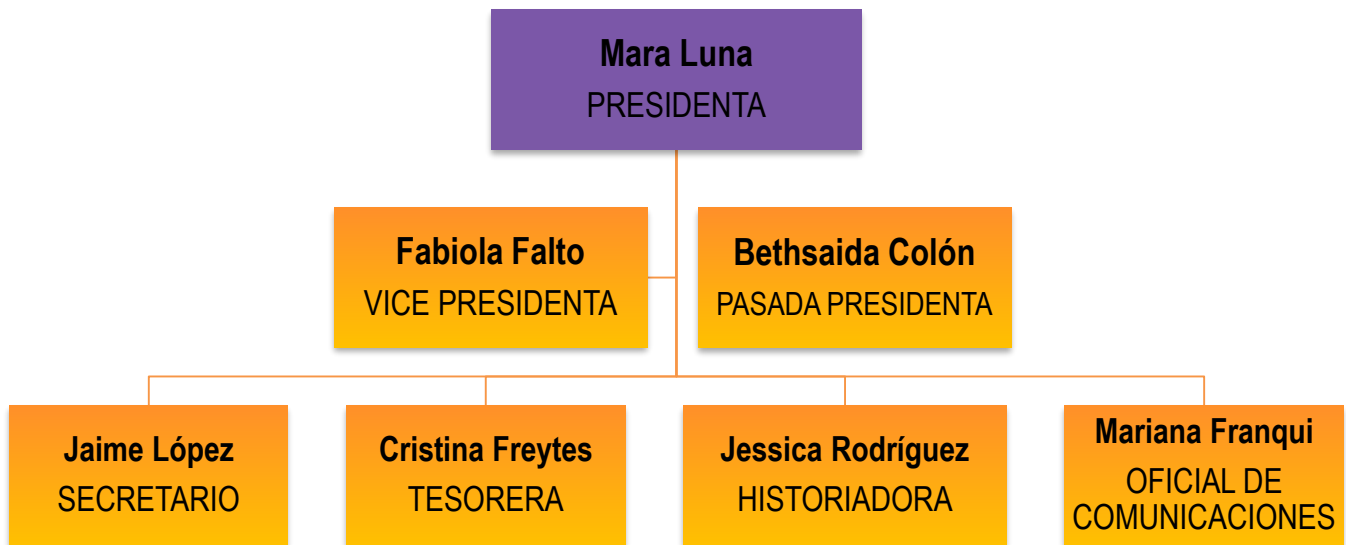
Mara Luna
PRESIDENTA

Fabiola Falto
VICE PRESIDENTA

Bethsaida Colón
PASADA PRESIDENTA

Jaime López
SECRETARIO

Cristina Freytes
TESORERA

Jessica Rodríguez
HISTORIADORA

Mariana Franqui
OFICIAL DE COMUNICACIONES